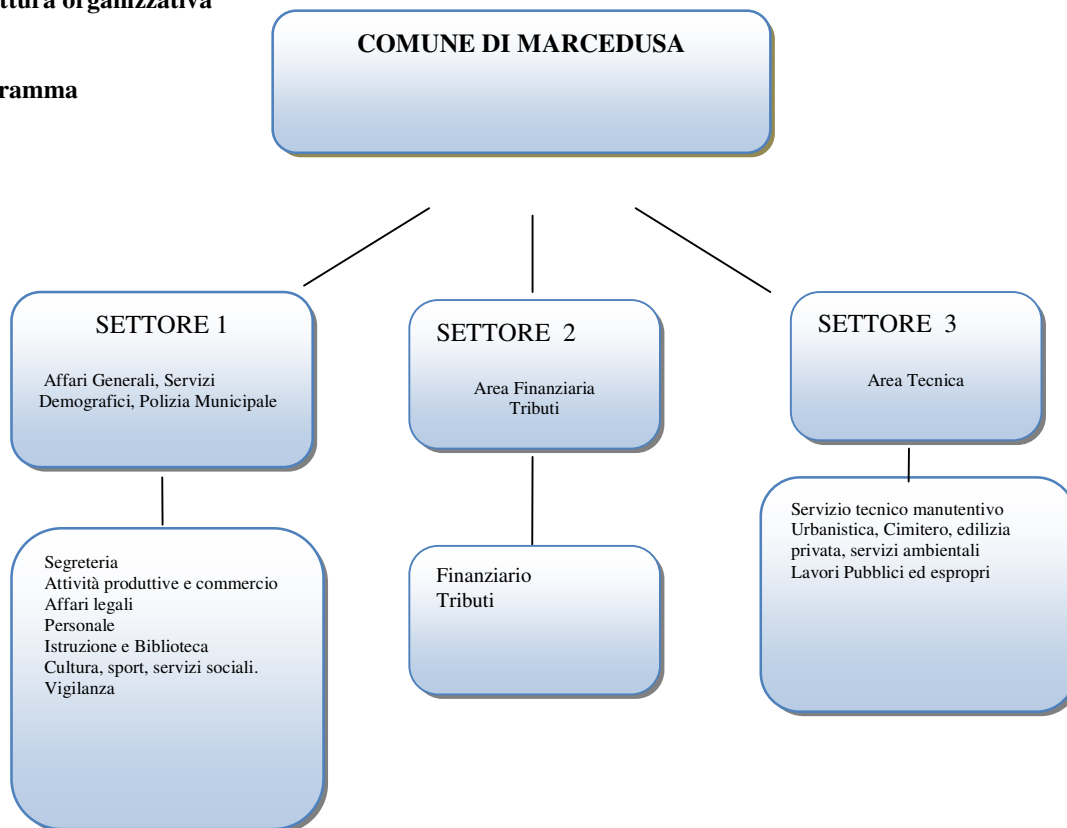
ttura organizzativa

ramma

COMUNE DI MARCEDUSA

SETTORE 1

Affari Generali, Servizi Demografici, Polizia Municipale

SETTORE 2

Area Finanziaria Tributi

SETTORE 3

Area Tecnica

Segreteria
Attività produttive e commercio
Affari legali
Personale
Istruzione e Biblioteca
Cultura, sport, servizi sociali.
Vigilanza

Finanziario
Tributi

Servizio tecnico manutentivo
Urbanistica, Cimitero, edilizia privata, servizi ambientali
Lavori Pubblici ed espropri